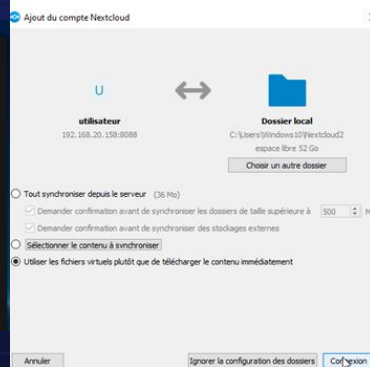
Ajout du compte Nextcloud

U

utilisateur
192.168.20.158:8088

Dossier local
C:\Users\Windows10\Nextcloud2
espace libre 52 Go

Choisir un autre dossier

Tout synchroniser depuis le serveur (36 Mo)

Demander confirmation avant de synchroniser les dossiers de taille supérieure à 500 M

Demander confirmation avant de synchroniser des stockages externes

Sélectionner le contenu à synchroniser

Utiliser les fichiers virtuels plutôt que de télécharger le contenu immédiatement

Annuler

Ignorer la configuration des dossiers

Connexion